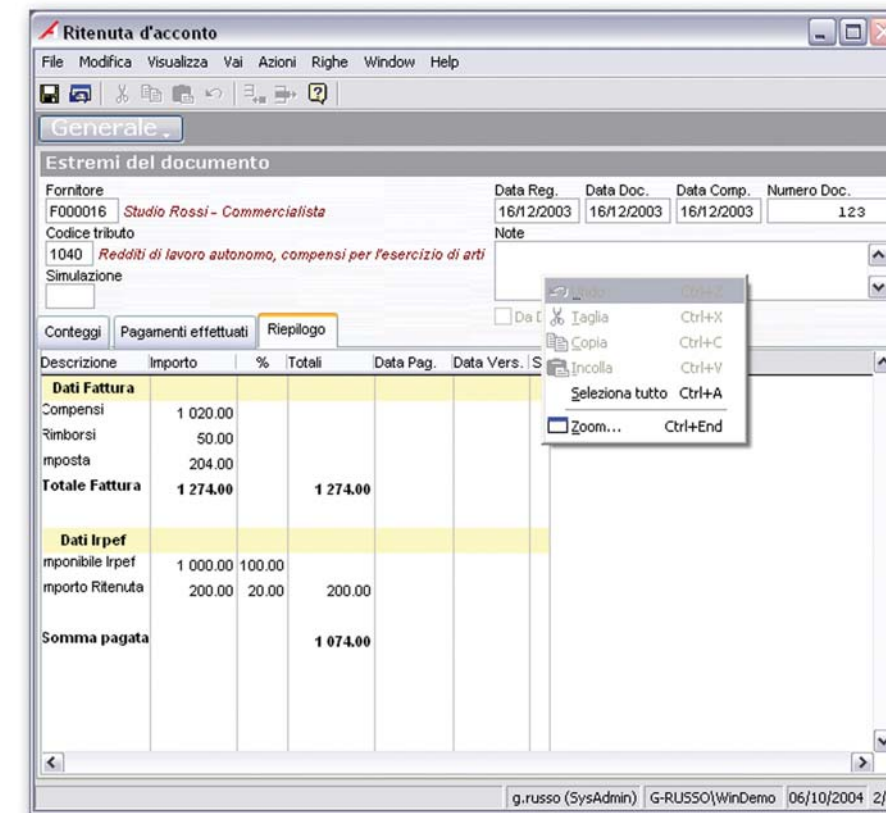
Ritenuta d'acconto

File Modifica Visualizza Vai Azioni Righe Window Help

Generale

Estremi del documento

Fornitore
F000016 Studio Rossi - Commercialista

Codice tributo
1040 Redditi di lavoro autonomo, compensi per l'esercizio di arti

Simulazione

Data Reg. 16/12/2003
Data Doc. 16/12/2003
Data Comp. 16/12/2003
Numero Doc. 123

Note

Da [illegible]

Undo Ctrl+Z
Taglia Ctrl+X
Copia Ctrl+C
Incolla Ctrl+V
Seleziona tutto Ctrl+A
Zoom... Ctrl+End

Conteggi | Pagamenti effettuati | Riepilogo

| Descrizione | Importo | % | Totali | Data Pag. | Data Vers. | S |
|---|---|---|---|---|---|---|
| Dati Fattura | | | | | | |
| Compensi | 1 020.00 | | | | | |
| Rimborsi | 50.00 | | | | | |
| mposta | 204.00 | | | | | |
| Totale Fattura | 1 274.00 | | 1 274.00 | | | |
| Dati Irpef | | | | | | |
| mponibile Irpef | 1 000.00 | 100.00 | | | | |
| mporto Ritenuta | 200.00 | 20.00 | 200.00 | | | |
| Somma pagata | | | 1 074.00 | | | |

g.russo (SysAdmin) | G-RUSSO\WinDemo | 06/10/2004 | 2/